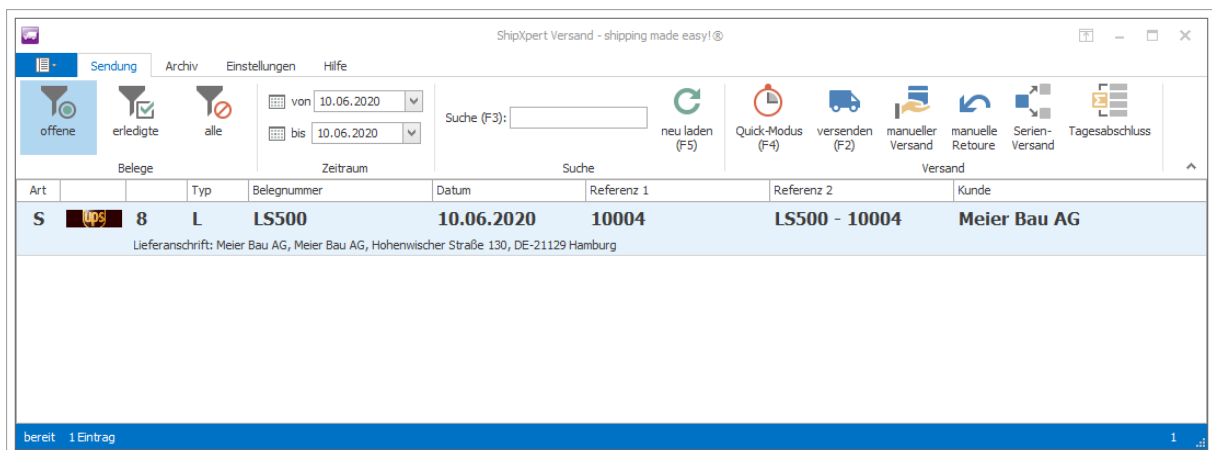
ShipXpert Versand - shipping made easy! ®

Sendung Archiv Einstellungen Hilfe

offene erledigte alle
Belege

von 10.06.2020
bis 10.06.2020
Zeitraum

Suche (F3):
Suche

neu laden (F5)

Quick-Modus (F4) versenden (F2) manueller Versand manuelle Retoure Serien-Versand Tagesabschluss
Versand

| Art | | | Typ | Belegnummer | Datum | Referenz 1 | Referenz 2 | Kunde |
|---|---|---|---|---|---|---|---|---|
| S | ups | 8 | L | LS500 | 10.06.2020 | 10004 | LS500 - 10004 | Meier Bau AG |

Lieferanschrift: Meier Bau AG, Meier Bau AG, Hohenwischer Straße 130, DE-21129 Hamburg

bereit 1 Eintrag 1